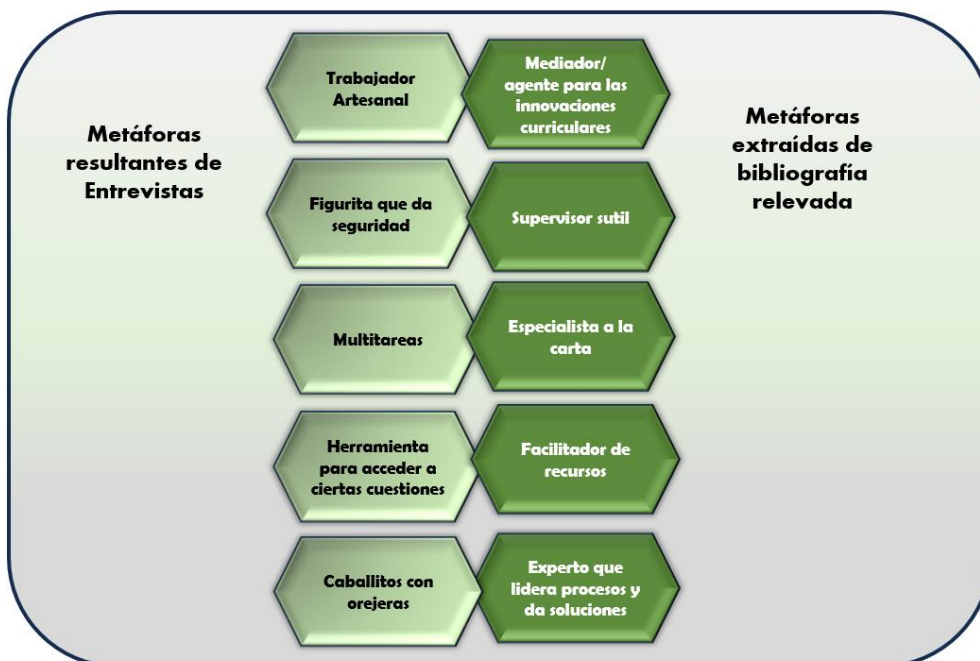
Metáforas resultantes de Entrevistas

Trabajador Artesanal

Mediador/ agente para las innovaciones curriculares

Metáforas extraídas de bibliografía relevada

Figurita que da seguridad

Supervisor sutil

Multitareas

Especialista a la carta

Herramienta para acceder a ciertas cuestiones

Facilitador de recursos

Caballitos con orejeras

Experto que lidera procesos y da soluciones